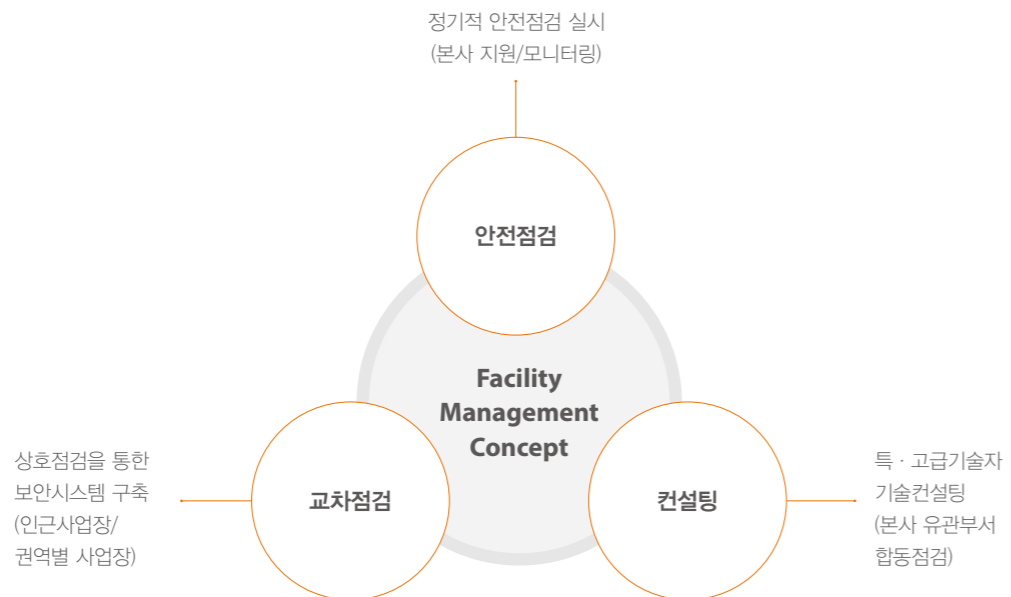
정기적 안전점검 실시
(본사 지원/모니터링)

안전점검

Facility Management Concept

상호점검을 통한 보안시스템 구축 (인근사업장/ 권역별 사업장)

교차점검

컨설팅

특 · 고급기술자 기술컨설팅 (본사 유관부서 합동점검)